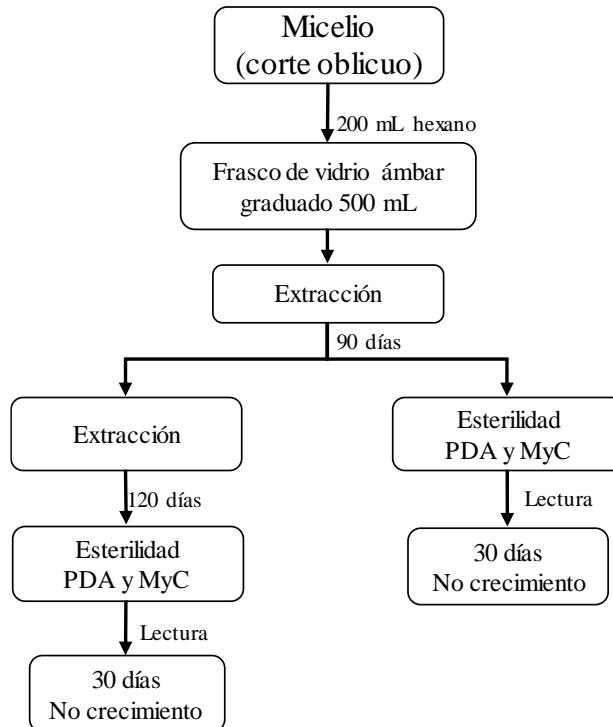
Micelio
(corte oblicuo)

200 mL hexano

Frasco de vidrio ámbar graduado 500 mL

Extracción

90 días

Extracción

120 días

Esterilidad
PDA y MyC

Lectura

30 días
No crecimiento

Esterilidad
PDA y MyC

Lectura

30 días
No crecimiento